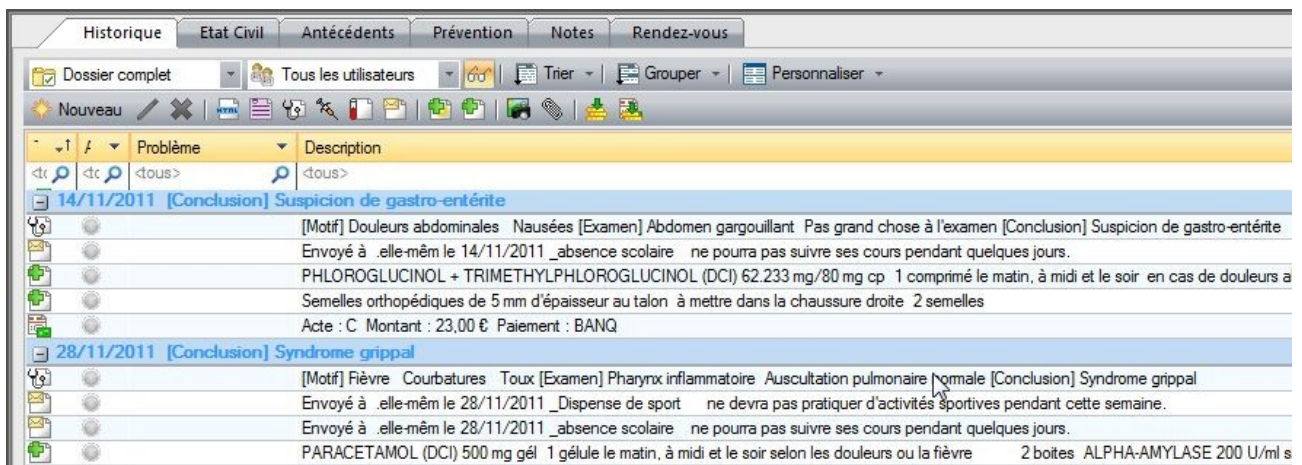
Historique | Etat Civil | Antécédents | Prévention | Notes | Rendez-vous

Dossier complet | Tous les utilisateurs | Trier | Grouper | Personnaliser

Nouveau

| Problème | Description |
|---|---|
| <tous> | <tous> |

14/11/2011 [Conclusion] Suspicion de gastro-entérite

[Motif] Douleurs abdominales Nausées [Examen] Abdomen gargouillant Pas grand chose à l'examen [Conclusion] Suspicion de gastro-entérite

Envoyé à .elle-mêm le 14/11/2011 _absence scolaire ne pourra pas suivre ses cours pendant quelques jours.

PHLOROGLUCINOL + TRIMETHYLPHLOROGLUCINOL (DCI) 62.233 mg/80 mg cp 1 comprimé le matin, à midi et le soir en cas de douleurs a

Semelles orthopédiques de 5 mm d'épaisseur au talon à mettre dans la chaussure droite 2 semelles

Acte : C Montant : 23,00 € Paiement : BANQ

28/11/2011 [Conclusion] Syndrome grippal

[Motif] Fièvre Courbatures Toux [Examen] Pharynx inflammatoire Auscultation pulmonaire normale [Conclusion] Syndrome grippal

Envoyé à .elle-mêm le 28/11/2011 _Dispense de sport ne devra pas pratiquer d'activités sportives pendant cette semaine.

Envoyé à .elle-mêm le 28/11/2011 _absence scolaire ne pourra pas suivre ses cours pendant quelques jours.

PARACETAMOL (DCI) 500 mg gél 1 gélule le matin, à midi et le soir selon les douleurs ou la fièvre 2 boites ALPHA-AMYLASE 200 U/ml s